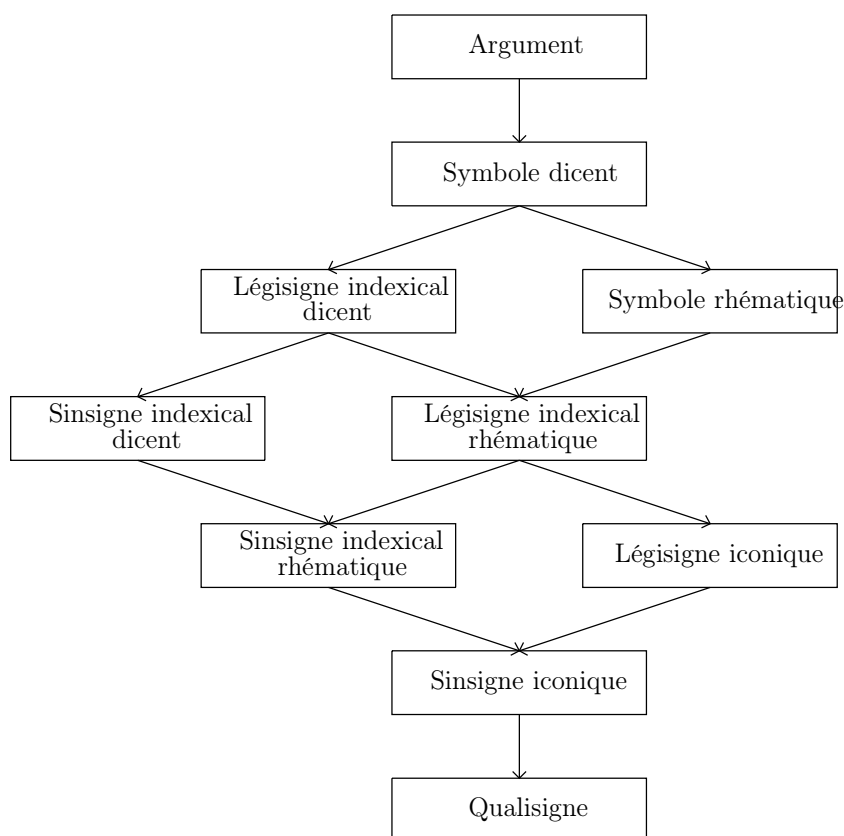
Argument

Symbole dicent

Légisigne indexical dicent

Symbole rhématique

Sinsigne indexical dicent

Légisigne indexical rhématique

Sinsigne indexical rhématique

Légisigne iconique

Sinsigne iconique

Qualisigne